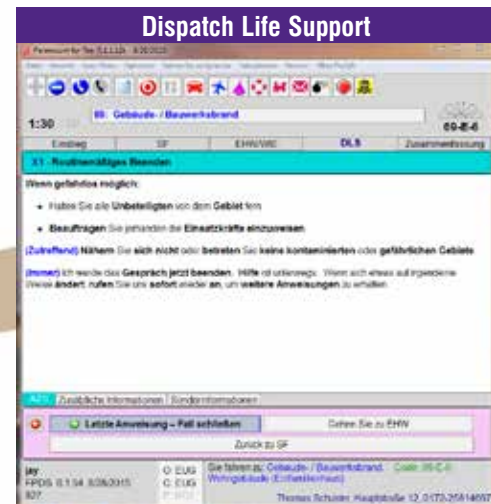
Dispatch Life Support

Paramount for Fire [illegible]

1:30

69: Gebäude- / Bauwerksbrand

69-E-6

Einstieg | SF | EHW/WE | DLS | Zusammenfassung

X1 - Routinemäßiges Beenden

Wenn gefahrlos möglich:

• Halten Sie alle Unbeteiligten von dem Gebiet fern

• Beauftragen Sie jemanden die Einsatzkräfte einzuweisen

(Zutreffend) Nähern Sie sich nicht oder betreten Sie keine kontaminierten oder gefährlichen Gebiete

(Immer) Ich werde das Gespräch jetzt beenden. Hilfe ist unterwegs. Wenn sich etwas auf irgendeine Weise ändert, rufen Sie uns sofort wieder an, um weitere Anweisungen zu erhalten.

Zusätzliche Informationen | Sonderinformationen

Letzte Anweisung – Fall schließen

Gehen Sie zu EHW

Zurück zu SF

jay
FPDS 0.1.54 8/26/2015
827

Sie fahren zu: Gebäude- / Bauwerksbrand Code: 69-E-6
Wohngebäude (Einfamilienhaus)

Thomas Schulze, Hauptstraße 12, 0173-2581465